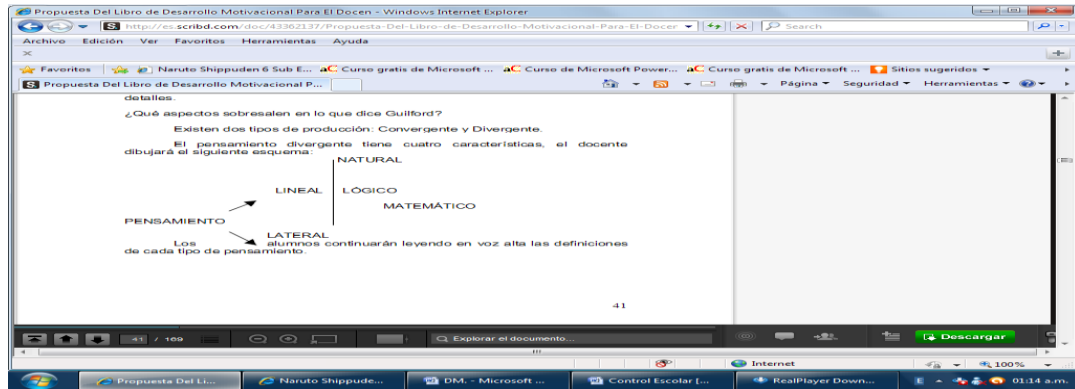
Propuesta Del Libro de Desarrollo Motivacional Para El Docen - Windows Internet Explorer
http://es.scribd.com/doc/43362137/Propuesta-Del-Libro-de-Desarrollo-Motivacional-Para-El-Docer
Search
Archivo Edición Ver Favoritos Herramientas Ayuda
Favoritos
Naruto Shippuden 6 Sub E...
Curso gratis de Microsoft ...
Curso de Microsoft Power...
Curso gratis de Microsoft ...
Sitios sugeridos
Propuesta Del Libro de Desarrollo Motivacional P...
Página Seguridad Herramientas

detalles.

¿Qué aspectos sobresalen en lo que dice Guilford?

Existen dos tipos de producción: Convergente y Divergente.

El pensamiento divergente tiene cuatro características, el docente dibujará el siguiente esquema:

NATURAL
LINEAL
LÓGICO
MATEMÁTICO
PENSAMIENTO
LATERAL

Los alumnos continuarán leyendo en voz alta las definiciones de cada tipo de pensamiento.

41

41 / 169
Explorar el documento...
Descargar
Internet
100%
Propuesta Del Li...
Naruto Shippude...
DM. - Microsoft ...
Control Escolar [...
RealPlayer Down...
01:14 a.m.